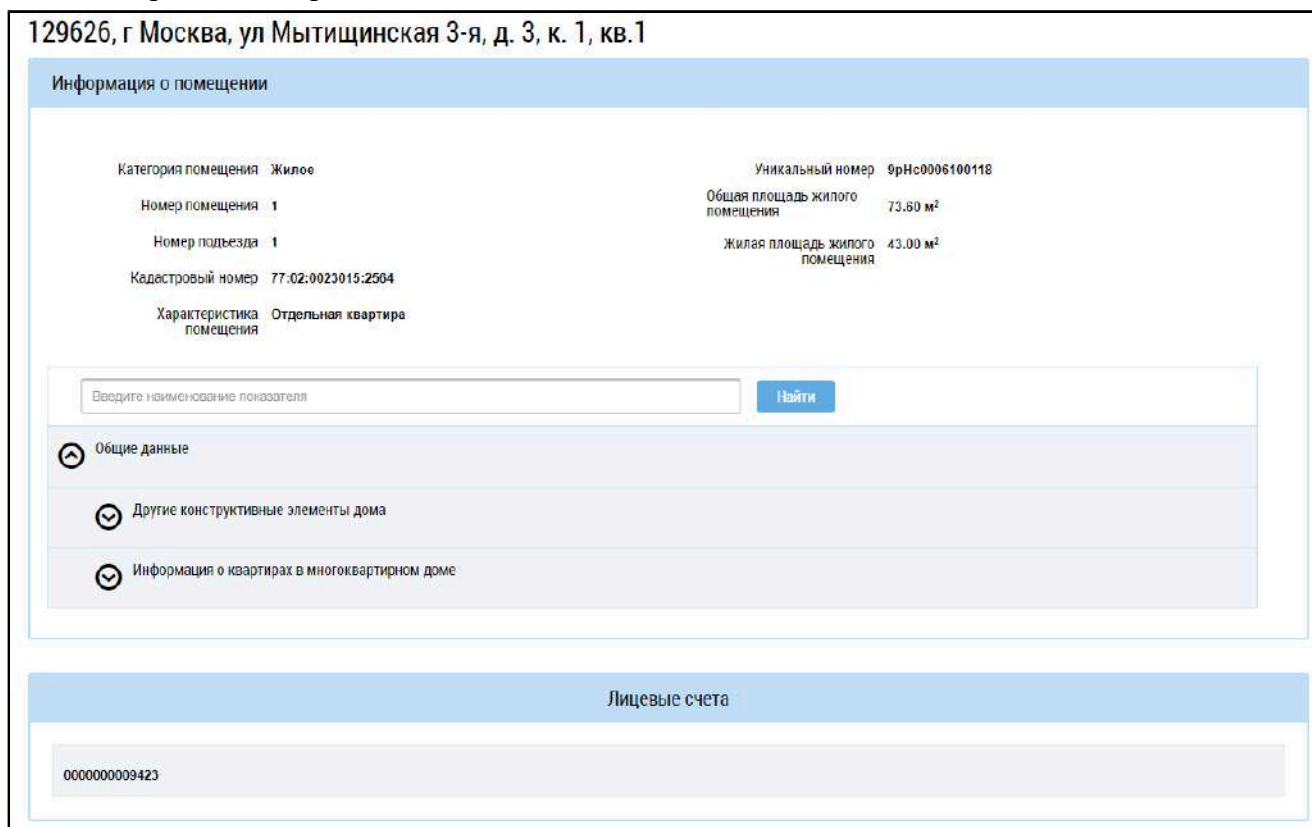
129626, г Москва, ул Мытищинская 3-я, д. 3, к. 1, кв.1

Информация о помещении

Категория помещения Жилое

Номер помещения 1

Номер подъезда 1

Кадастровый номер 77:02:0023015:2504

Характеристика помещения Отдельная квартира

Уникальный номер 9рНс0006100118

Общая площадь жилого помещения 73.60 м²

Жилая площадь жилого помещения 43.00 м²

Введите наименование показателя

Найти

Общие данные

Другие конструктивные элементы дома

Информация о квартирах в многоквартирном доме

Лицевые счета

0000000009423